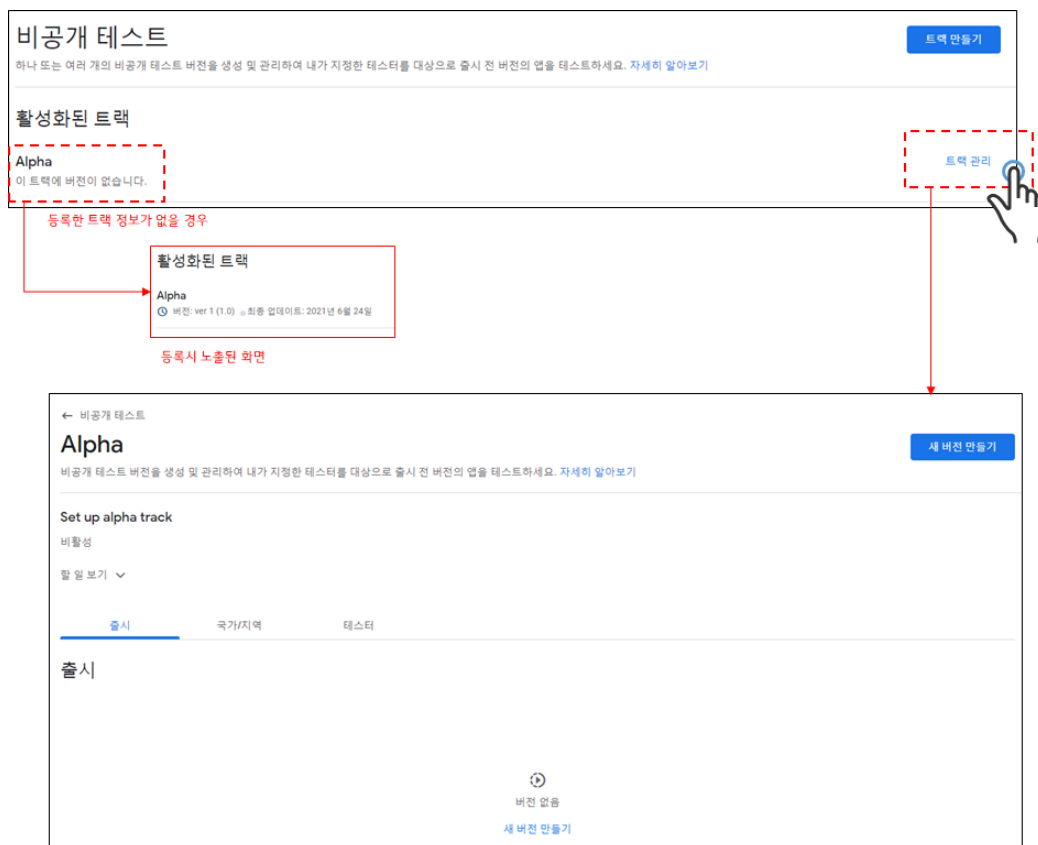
비공개 테스트

하나 또는 여러 개의 비공개 테스트 버전을 생성 및 관리하여 내가 지정한 테스터를 대상으로 출시 전 버전의 앱을 테스트하세요. 자세히 알아보기

트랙 만들기

활성화된 트랙

Alpha
이 트랙에 버전이 없습니다.

트랙 관리

등록한 트랙 정보가 없을 경우

활성화된 트랙

Alpha
버전: ver 1 (1.0) 최종 업데이트: 2021년 6월 24일

등록시 노출된 화면

← 비공개 테스트

Alpha

새 버전 만들기

비공개 테스트 버전을 생성 및 관리하여 내가 지정한 테스터를 대상으로 출시 전 버전의 앱을 테스트하세요. 자세히 알아보기

Set up alpha track
비활성

할 일 보기

출시 국가/지역 테스터

출시

버전 없음
새 버전 만들기